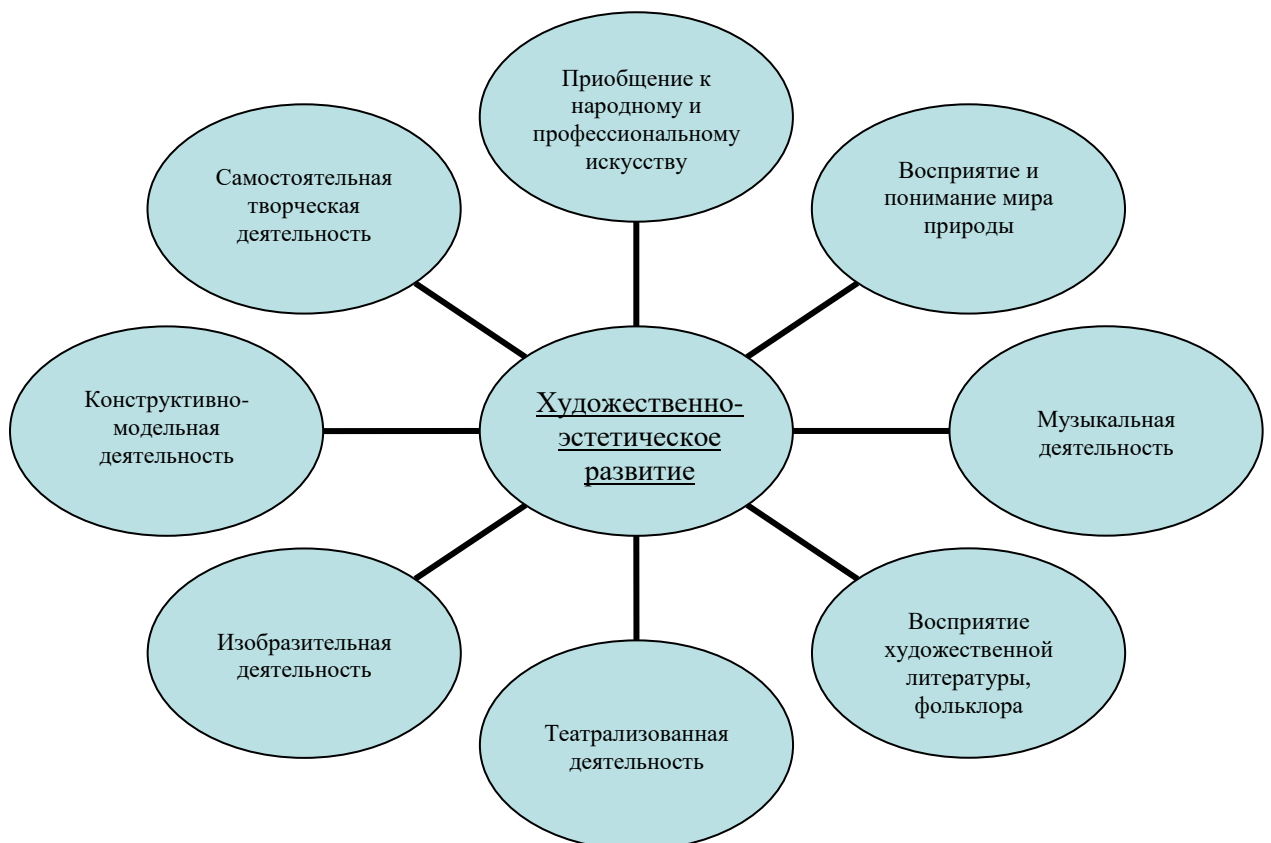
Приобщение к народному и профессиональному искусству

Самостоятельная творческая деятельность

Восприятие и понимание мира природы

Конструктивно-модельная деятельность

Художественно-эстетическое развитие

Музыкальная деятельность

Изобразительная деятельность

Восприятие художественной литературы, фольклора

Театрализованная деятельность